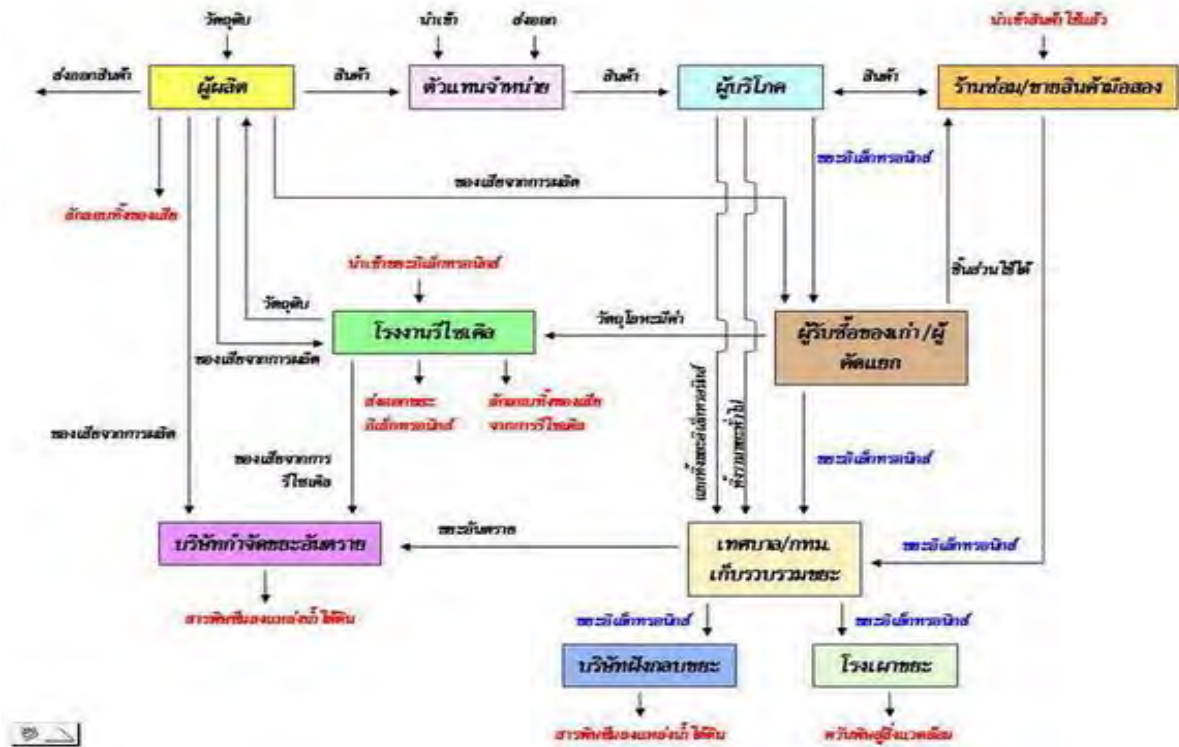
วัตถุดิบ

นำเข้า

ส่งออก

นำเข้าสินค้าใช้แล้ว

ส่งออกสินค้า

ผู้ผลิต

สินค้า

ตัวแทนจำหน่าย

สินค้า

ผู้บริโภค

สินค้า

ร้านซ่อม/ขายสินค้ามือสอง

ขยะอิเล็กทรอนิกส์

ของเสียจากการผลิต

ลักลอบทิ้งของเสีย

ชิ้นส่วนใช้ได้

นำเข้าขยะอิเล็กทรอนิกส์

วัตถุดิบ

วัตถุโลหะมีค่า

โรงงานรีไซเคิล

ผู้รับซื้อของเก่า/ผู้คัดแยก

ของเสียจากการผลิต

ส่งออกขยะอิเล็กทรอนิกส์

ลักลอบทิ้งของเสียจากการรีไซเคิล

ทิ้งรวมขยะอิเล็กทรอนิกส์

ทิ้งรวมขยะทั่วไป

ของเสียจากการผลิต

ของเสียจากการรีไซเคิล

ขยะอิเล็กทรอนิกส์

ขยะอันตราย

บริษัทกำจัดขยะอันตราย

เทศบาล/กทม. เก็บรวบรวมขยะ

ขยะอิเล็กทรอนิกส์

สารพิษซึมลงแหล่งน้ำ ใต้ดิน

ขยะอิเล็กทรอนิกส์

ขยะอิเล็กทรอนิกส์

บริษัทฝังกลบขยะ

โรงเผาขยะ

สารพิษซึมลงแหล่งน้ำ ใต้ดิน

ควันพิษสู่สิ่งแวดล้อม